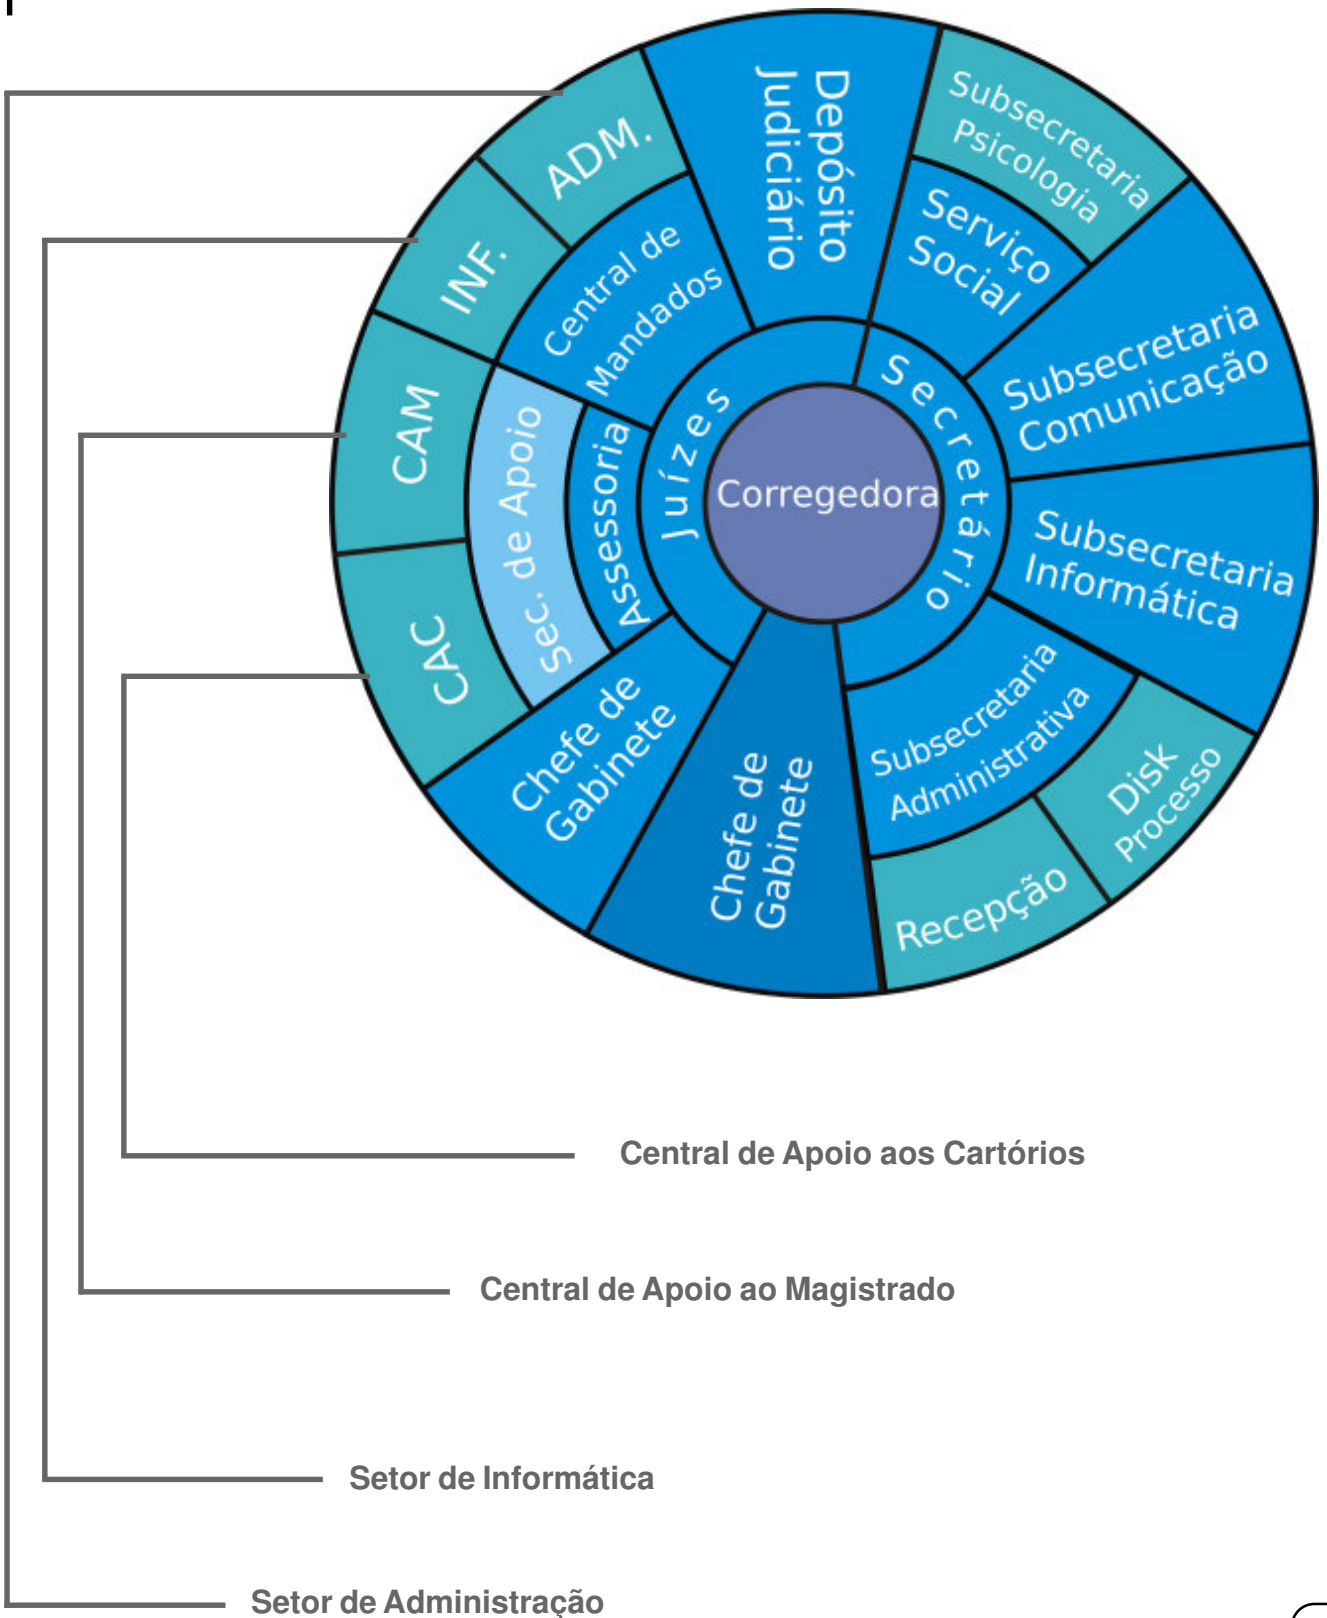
Corregedora
Juízes
Secretário
Depósito Judiciário
Subsecretaria Psicologia
Serviço Social
Subsecretaria Comunicação
Subsecretaria Informática
Disk Processo
Subsecretaria Administrativa
Recepção
Chefe de Gabinete
Chefe de Gabinete
Assessoria
Sec. de Apoio
Central de Mandados
ADM.
INF.
CAM
CAC

Central de Apoio aos Cartórios

Central de Apoio ao Magistrado

Setor de Informática

Setor de Administração